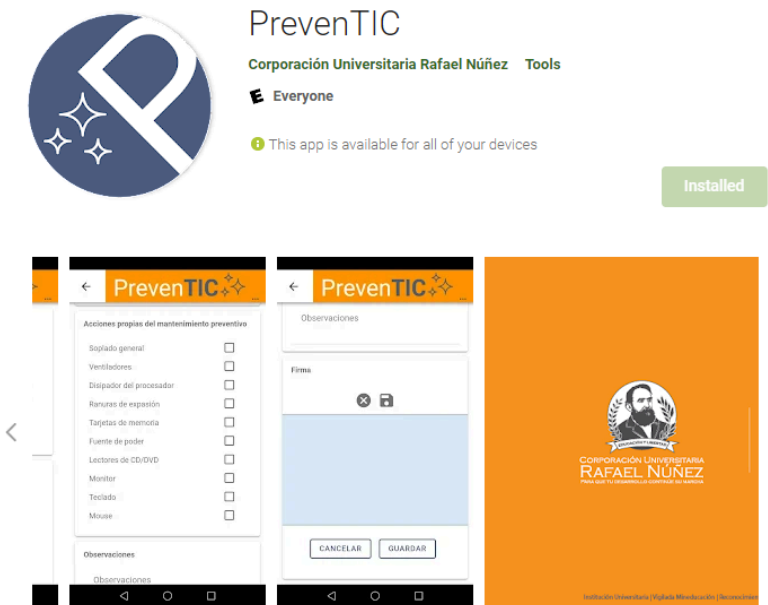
PrevenTIC

Corporación Universitaria Rafael Núñez Tools

E Everyone

This app is available for all of your devices

Installed

PrevenTIC

Acciones propias del mantenimiento preventivo

Soplado general
Ventiladores
Disipador del procesador
Ranuras de expasión
Tarjetas de memoria
Fuente de poder
Lectores de CD/DVD
Monitor
Teclado
Mouse

Observaciones

Observaciones

PrevenTIC

Observaciones

Firma

CANCELAR GUARDAR

EDUCACIÓN Y LIBERTAD

CORPORACIÓN UNIVERSITARIA
RAFAEL NÚÑEZ
PARA QUE TU DESARROLLO CONTINÚE SU MARCHA

Institución Universitaria | Vigilada Mineducación | Reconocimien